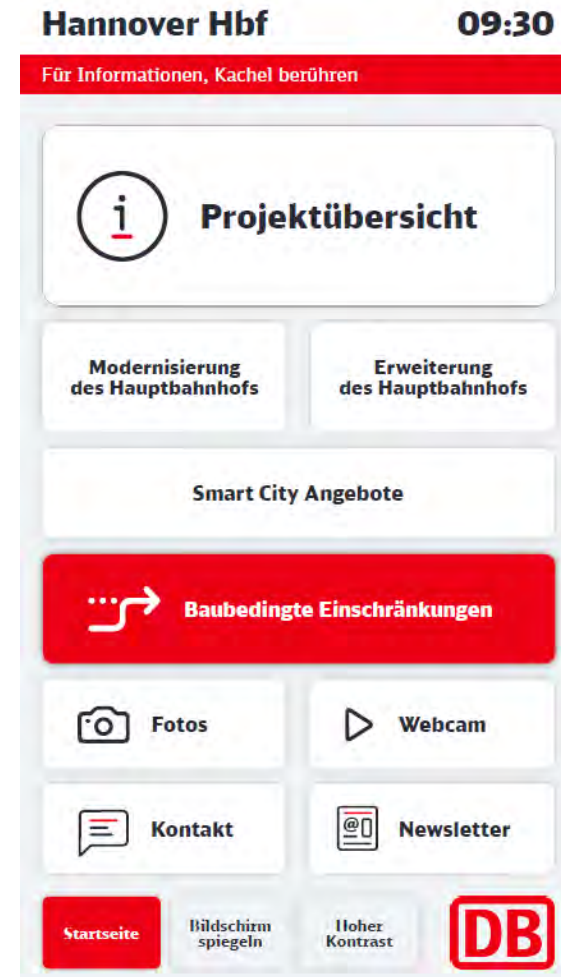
Hannover Hbf 09:30

Für Informationen, Kachel berühren

Projektübersicht

Modernisierung des Hauptbahnhofs

Erweiterung des Hauptbahnhofs

Smart City Angebote

Baubedingte Einschränkungen

Fotos

Webcam

Kontakt

Newsletter

Startseite

Bildschirm spiegeln

Hoher Kontrast

DB